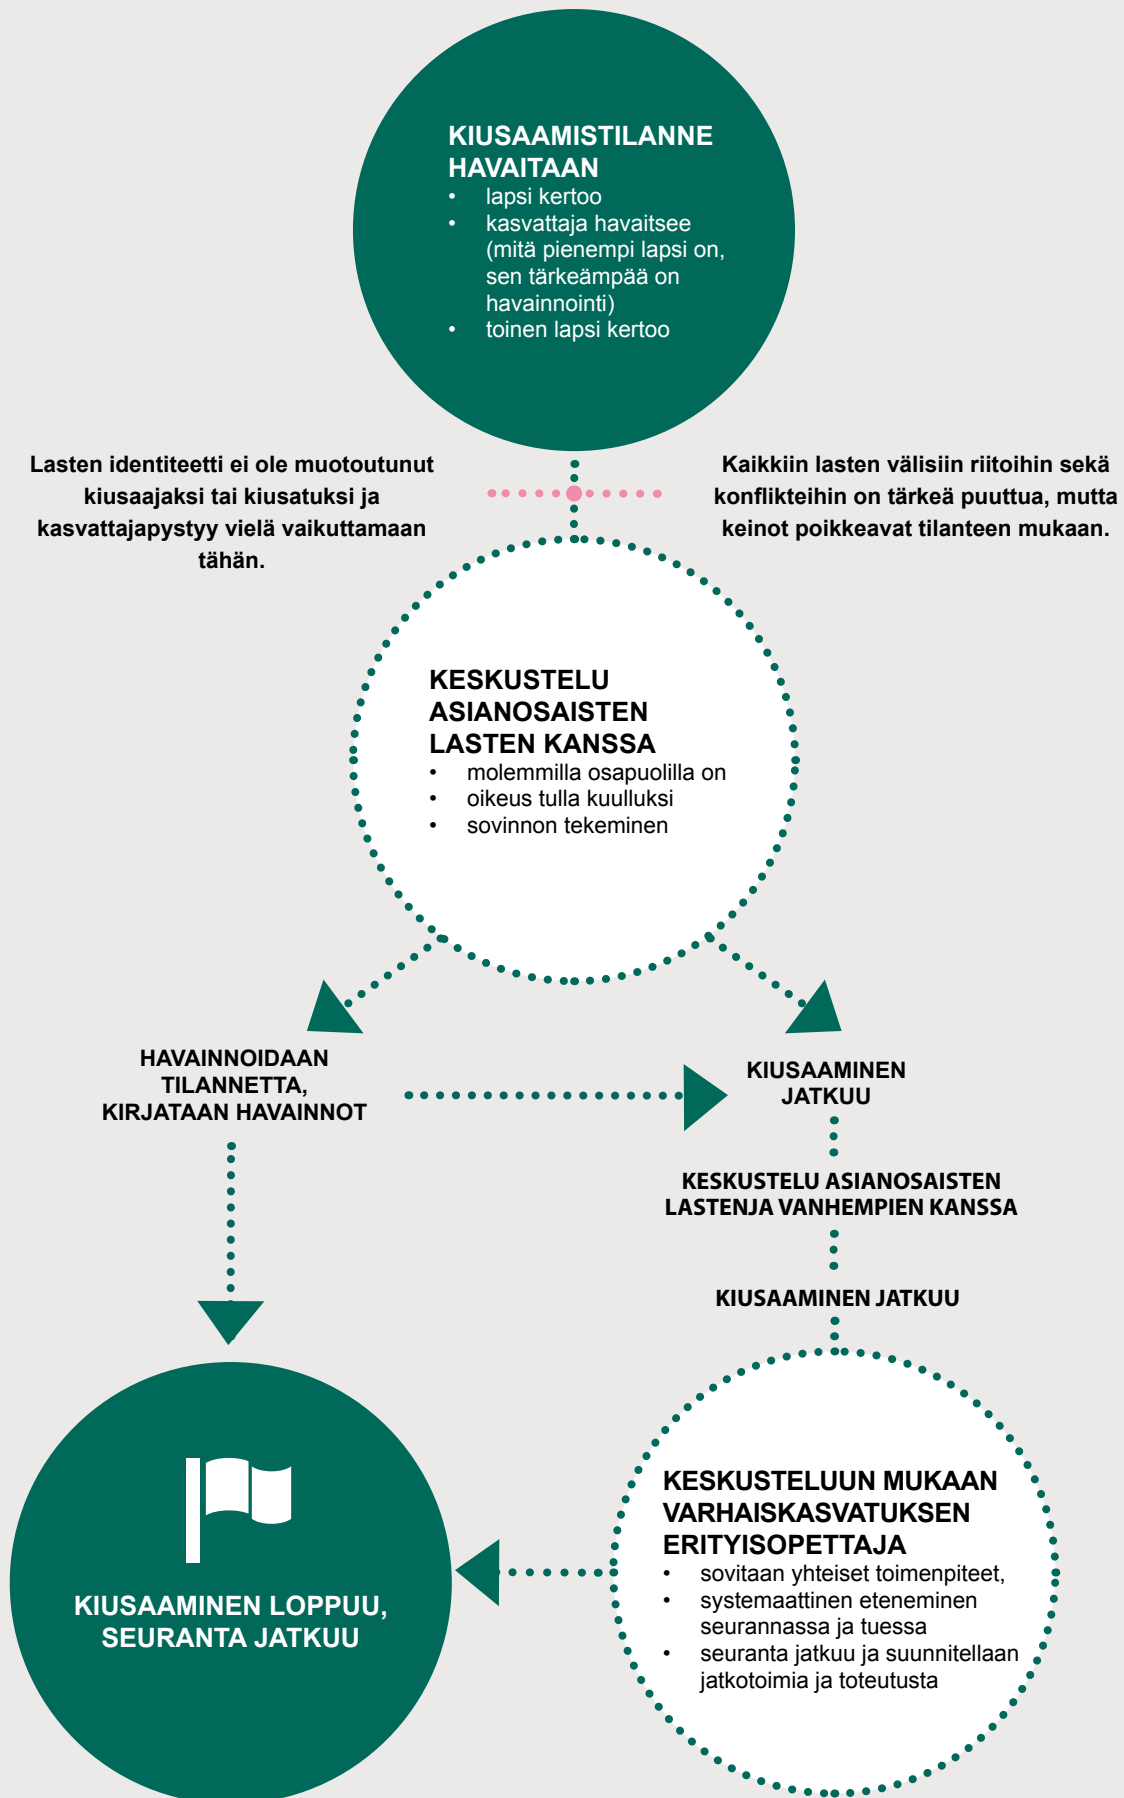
KIUSAAMISTILANNE HAVAITAAN
• lapsi kertoo
• kasvattaja havaitsee (mitä pienempi lapsi on, sen tärkeämpää on havainnointi)
• toinen lapsi kertoo

Lasten identiteetti ei ole muotoutunut kiusaajaksi tai kiusatuksi ja kasvattajapystyy vielä vaikuttamaan tähän.

Kaikkiin lasten välisiin riitoihin sekä konflikteihin on tärkeä puuttua, mutta keinot poikkeavat tilanteen mukaan.

KESKUSTELU ASIANOSAISTEN LASTEN KANSSA
• molemmilla osapuolilla on
• oikeus tulla kuulluksi
• sovinnon tekeminen

HAVAINNOIDAAN TILANNETTA, KIRJATAAN HAVAINNOT

KIUSAAMINEN JATKUU

KESKUSTELU ASIANOSAISTEN LASTENJA VANHEMPIEN KANSSA

KIUSAAMINEN JATKUU

KIUSAAMINEN LOPPUU, SEURANTA JATKUU

KESKUSTELUUN MUKAAN VARHAISKASVATUKSEN ERITYISOPETTAJA
• sovitaan yhteiset toimenpiteet,
• systemaattinen eteneminen seurannassa ja tuessa
• seuranta jatkuu ja suunnitellaan jatkotoimia ja toteutusta